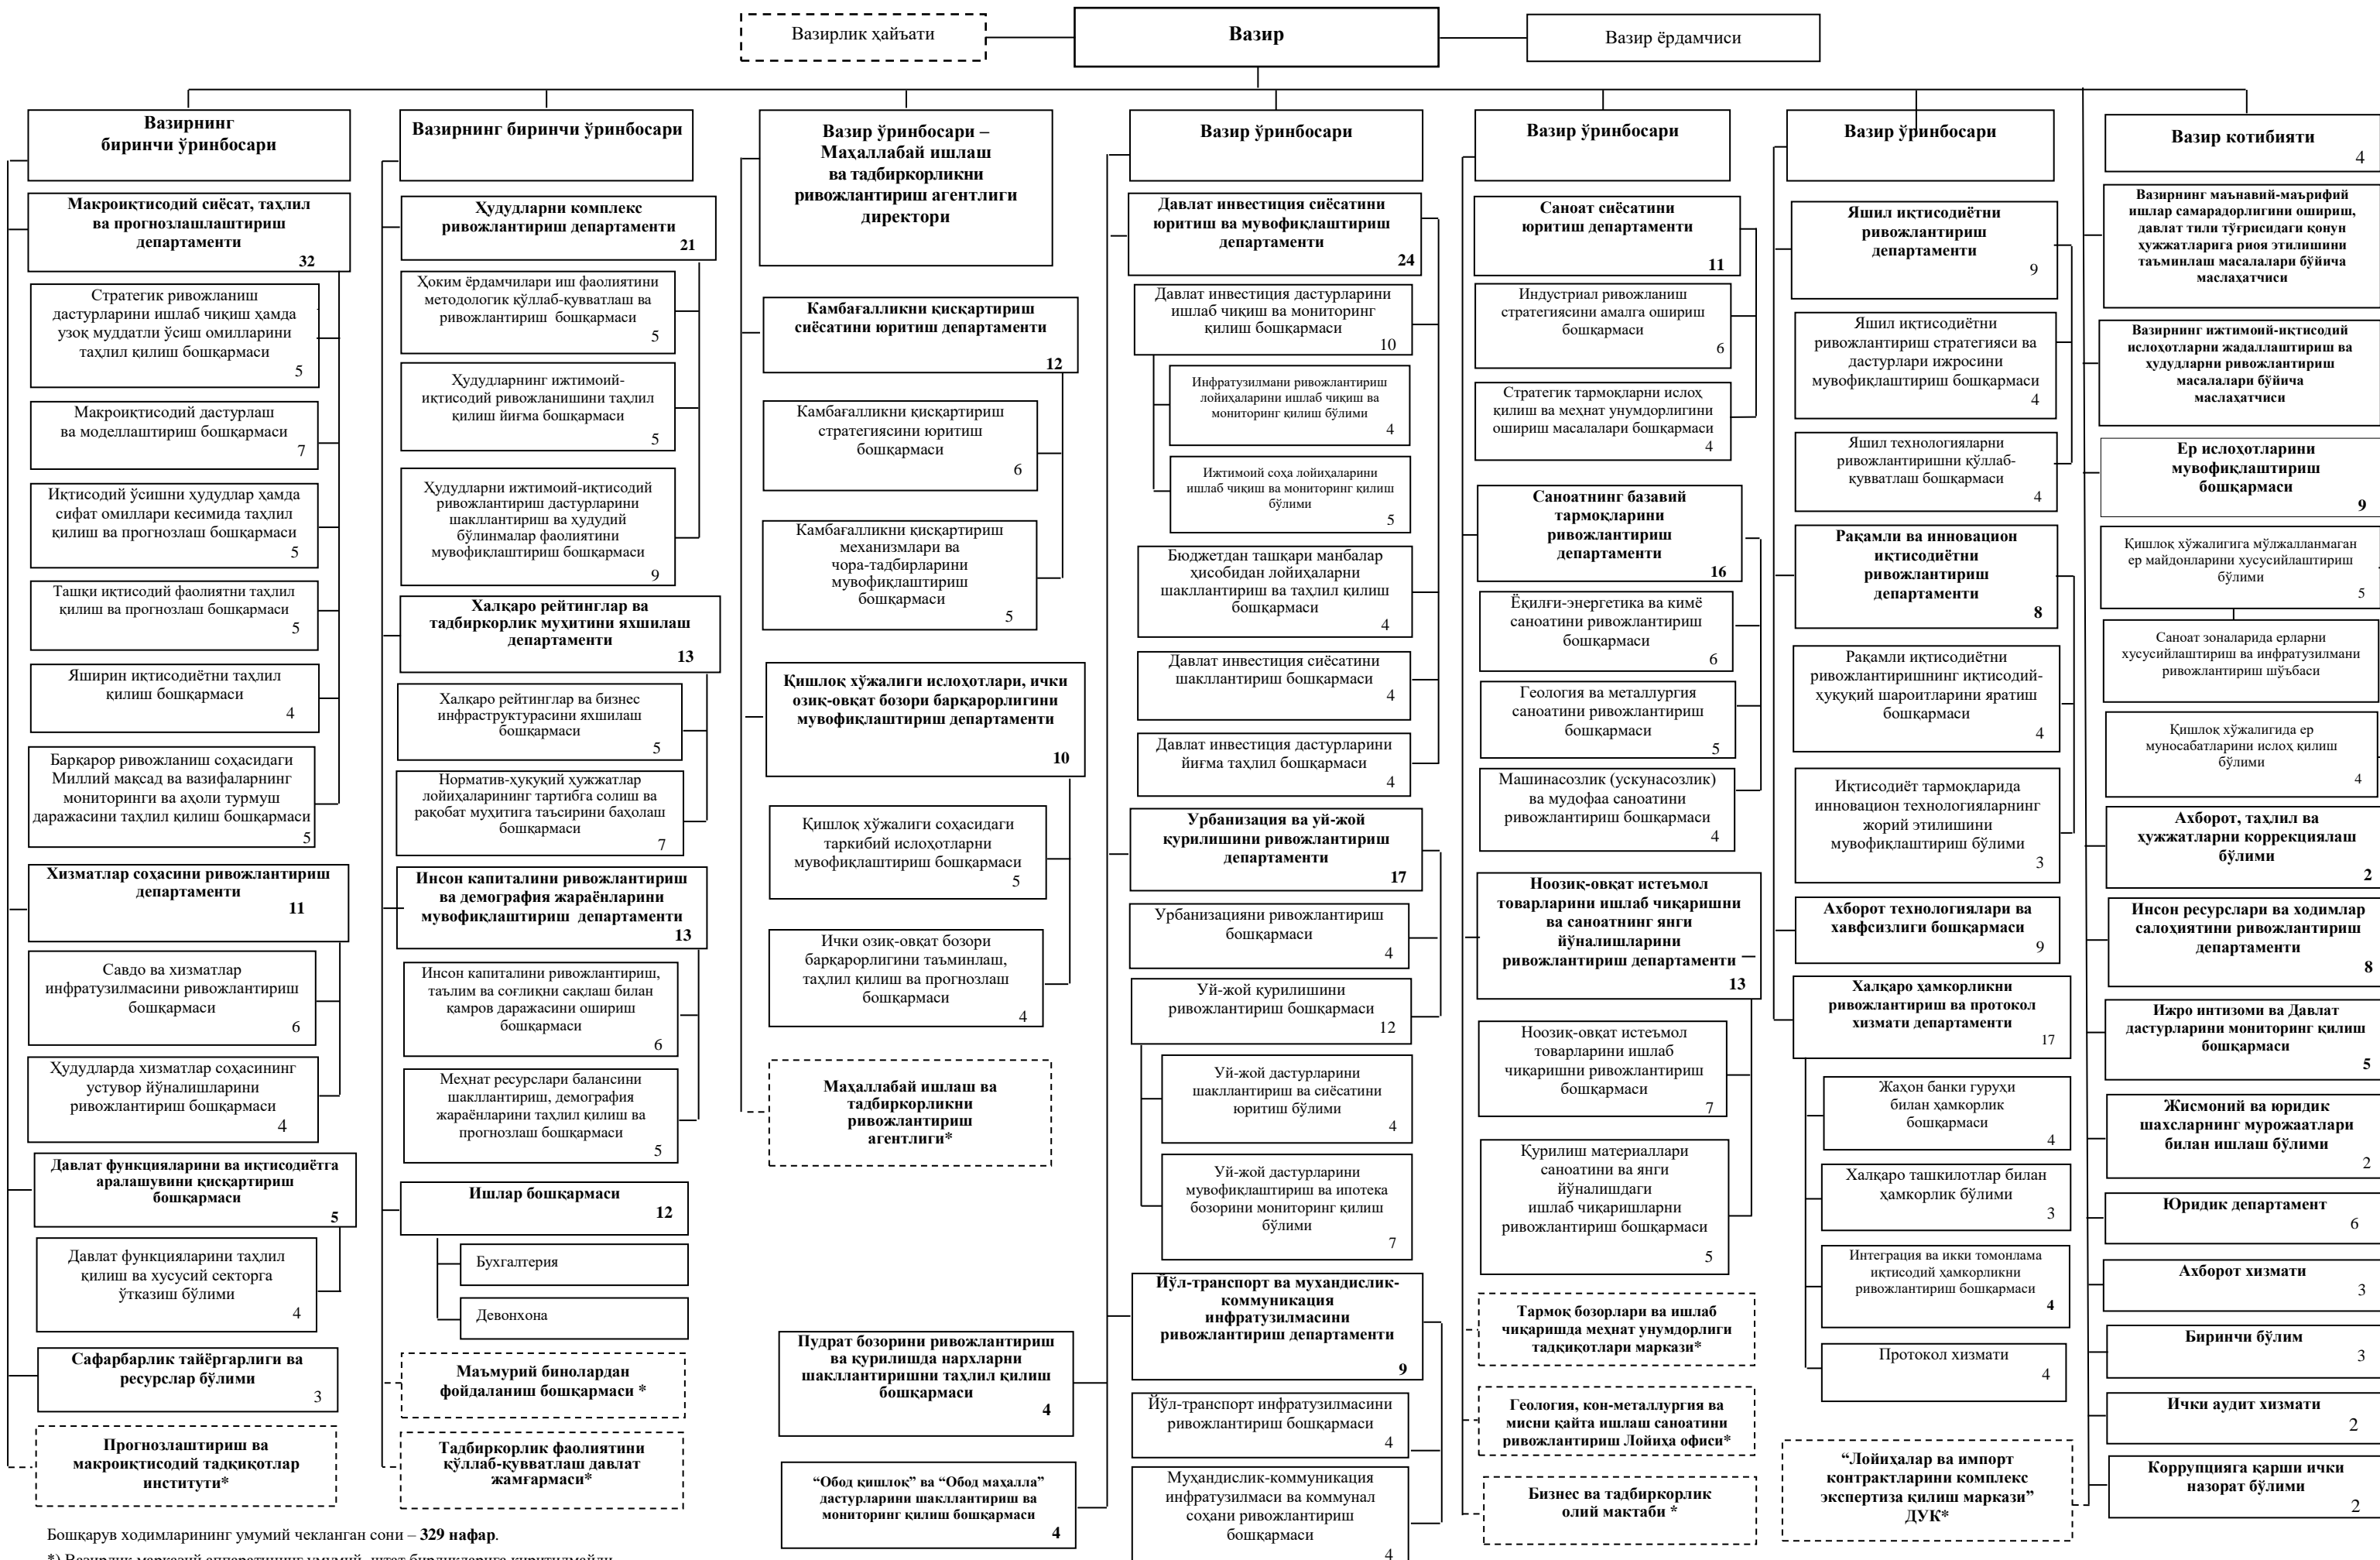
Вазирлик ҳайъати

Вазир

Вазир ёрдамчиси

Вазирнинг биринчи ўринбосари

Макроиқтисодий сиёсат, таҳлил ва прогнозлаштириш департаменти 32

Стратегик ривожланиш дастурларини ишлаб чиқиш ҳамда узоқ муддатли ўсиш омилларини таҳлил қилиш бошқармаси 5

Макроиқтисодий дастурлаш ва моделлаштириш бошқармаси 7

Иқтисодий ўсишни ҳудудлар ҳамда сифат омиллари кесимида таҳлил қилиш ва прогнозлаш бошқармаси 5

Ташқи иқтисодий фаолиятни таҳлил қилиш ва прогнозлаш бошқармаси 5

Яширин иқтисодиётни таҳлил қилиш бошқармаси 4

Барқарор ривожланиш соҳасидаги Миллий мақсад ва вазифаларнинг мониторинги ва аҳоли турмуш даражасини таҳлил қилиш бошқармаси 5

Хизматлар соҳасини ривожлантириш департаменти 11

Савдо ва хизматлар инфратузилмасини ривожлантириш бошқармаси 6

Ҳудудларда хизматлар соҳасининг устувор йўналишларини ривожлантириш бошқармаси 4

Давлат функцияларини ва иқтисодиётга аралашувини қисқартириш бошқармаси 5

Давлат функцияларини таҳлил қилиш ва хусусий секторга ўтказиш бўлими 4

Сафарбарлик тайёргарлиги ва ресурслар бўлими 3

Прогнозлаштириш ва макроиқтисодий тадқиқотлар институти*

Вазирнинг биринчи ўринбосари

Ҳудудларни комплекс ривожлантириш департаменти 21

Ҳоким ёрдамчилари иш фаолиятини методологик қўллаб-қувватлаш ва ривожлантириш бошқармаси 5

Ҳудудларнинг ижтимоий-иқтисодий ривожланишини таҳлил қилиш йиғма бошқармаси 5

Ҳудудларни ижтимоий-иқтисодий ривожлантириш дастурларини шакллантириш ва ҳудудий бўлинмалар фаолиятини мувофиқлаштириш бошқармаси 9

Халқаро рейтинглар ва тадбиркорлик муҳитини яхшилаш департаменти 13

Халқаро рейтинглар ва бизнес инфраструктурасини яхшилаш бошқармаси 5

Норматив-ҳуқуқий ҳужжатлар лойиҳаларининг тартибга солиш ва рақобат муҳитига таъсирини баҳолаш бошқармаси 7

Инсон капиталини ривожлантириш ва демография жараёнларини мувофиқлаштириш департаменти 13

Инсон капиталини ривожлантириш, таълим ва соғлиқни сақлаш билан қамров даражасини ошириш бошқармаси 6

Меҳнат ресурслари балансини шакллантириш, демография жараёнларини таҳлил қилиш ва прогнозлаш бошқармаси 5

Ишлар бошқармаси 12

Бухгалтерия

Девонхона

Маъмурий бинолардан фойдаланиш бошқармаси *

Тадбиркорлик фаолиятини қўллаб-қувватлаш давлат жамғармаси*

Вазир ўринбосари – Маҳаллабай ишлаш ва тадбиркорликни ривожлантириш агентлиги директори

Камбағалликни қисқартириш сиёсатини юритиш департаменти 12

Камбағалликни қисқартириш стратегиясини юритиш бошқармаси 6

Камбағалликни қисқартириш механизмлари ва чора-тадбирларини мувофиқлаштириш бошқармаси 5

Қишлоқ хўжалиги ислоҳотлари, ички озиқ-овқат бозори барқарорлигини мувофиқлаштириш департаменти 10

Қишлоқ хўжалиги соҳасидаги таркибий ислоҳотларни мувофиқлаштириш бошқармаси 5

Ички озиқ-овқат бозори барқарорлигини таъминлаш, таҳлил қилиш ва прогнозлаш бошқармаси 4

Маҳаллабай ишлаш ва тадбиркорликни ривожлантириш агентлиги*

Пудрат бозорини ривожлантириш ва қурилишда нархларни шакллантиришни таҳлил қилиш бошқармаси 4

“Обод қишлоқ” ва “Обод маҳалла” дастурларини шакллантириш ва мониторинг қилиш бошқармаси 4

Вазир ўринбосари

Давлат инвестиция сиёсатини юритиш ва мувофиқлаштириш департаменти 24

Давлат инвестиция дастурларини ишлаб чиқиш ва мониторинг қилиш бошқармаси 10

Инфратузилмани ривожлантириш лойиҳаларини ишлаб чиқиш ва мониторинг қилиш бўлими 4

Ижтимоий соҳа лойиҳаларини ишлаб чиқиш ва мониторинг қилиш бўлими 5

Бюджетдан ташқари манбалар ҳисобидан лойиҳаларни шакллантириш ва таҳлил қилиш бошқармаси 4

Давлат инвестиция сиёсатини шакллантириш бошқармаси 4

Давлат инвестиция дастурларини йиғма таҳлил бошқармаси 4

Урбанизация ва уй-жой қурилишини ривожлантириш департаменти 17

Урбанизацияни ривожлантириш бошқармаси 4

Уй-жой қурилишини ривожлантириш бошқармаси 12

Уй-жой дастурларини шакллантириш ва сиёсатини юритиш бўлими 4

Уй-жой дастурларини мувофиқлаштириш ва ипотека бозорини мониторинг қилиш бўлими 7

Йўл-транспорт ва муҳандислик-коммуникация инфратузилмасини ривожлантириш департаменти 9

Йўл-транспорт инфратузилмасини ривожлантириш бошқармаси 4

Муҳандислик-коммуникация инфратузилмаси ва коммунал соҳани ривожлантириш бошқармаси 4

Вазир ўринбосари

Саноат сиёсатини юритиш департаменти 11

Индустриал ривожланиш стратегиясини амалга ошириш бошқармаси 6

Стратегик тармоқларни ислоҳ қилиш ва меҳнат унумдорлигини ошириш масалалари бошқармаси 4

Саноатнинг базавий тармоқларини ривожлантириш департаменти 16

Ёқилғи-энергетика ва кимё саноатини ривожлантириш бошқармаси 6

Геология ва металлургия саноатини ривожлантириш бошқармаси 5

Машинасозлик (ускунасозлик) ва мудофаа саноатини ривожлантириш бошқармаси 4

Ноозиқ-овқат истеъмол товарларини ишлаб чиқаришни ва саноатнинг янги йўналишларини ривожлантириш департаменти 13

Ноозиқ-овқат истеъмол товарларини ишлаб чиқаришни ривожлантириш бошқармаси 7

Қурилиш материаллари саноатини ва янги йўналишдаги ишлаб чиқаришларни ривожлантириш бошқармаси 5

Тармоқ бозорлари ва ишлаб чиқаришда меҳнат унумдорлиги тадқиқотлари маркази*

Геология, кон-металлургия ва мисни қайта ишлаш саноатини ривожлантириш Лойиҳа офиси*

Бизнес ва тадбиркорлик олий мактаби *

Вазир ўринбосари

Яшил иқтисодиётни ривожлантириш департаменти 9

Яшил иқтисодиётни ривожлантириш стратегияси ва дастурлари ижросини мувофиқлаштириш бошқармаси 4

Яшил технологияларни ривожлантиришни қўллаб-қувватлаш бошқармаси 4

Рақамли ва инновацион иқтисодиётни ривожлантириш департаменти 8

Рақамли иқтисодиётнинг иқтисодий-ҳуқуқий шароитларини яратиш бошқармаси 4

Иқтисодиёт тармоқларида инновацион технологияларнинг жорий этилишини мувофиқлаштириш бўлими 3

Ахборот технологиялари ва хавфсизлиги бошқармаси 9

Халқаро ҳамкорликни ривожлантириш ва протокол хизмати департаменти 17

Жаҳон банки гуруҳи билан ҳамкорлик бошқармаси 4

Халқаро ташкилотлар билан ҳамкорлик бўлими 3

Интеграция ва икки томонлама иқтисодий ҳамкорликни ривожлантириш бошқармаси 4

Протокол хизмати 4

“Лойиҳалар ва импорт контрактларини комплекс экспертиза қилиш маркази” ДУК*

Вазир котибияти 4

Вазирнинг маънавий-маърифий ишлар самарадорлигини ошириш, давлат тили тўғрисидаги қонун ҳужжатларига риоя этилишини таъминлаш масалалари бўйича маслаҳатчиси

Вазирнинг ижтимоий-иқтисодий ислоҳотларни жадаллаштириш ва ҳудудларни ривожлантириш масалалари бўйича маслаҳатчиси

Ер ислоҳотларини мувофиқлаштириш бошқармаси 9

Қишлоқ хўжалигига мўлжалланмаган ер майдонларини хусусийлаштириш бўлими 5

Саноат зоналарида ерларни хусусийлаштириш ва инфратузилмани ривожлантириш шўъбаси

Қишлоқ хўжалигида ер муносабатларини ислоҳ қилиш бўлими 4

Ахборот, таҳлил ва ҳужжатларни коррекциялаш бўлими 2

Инсон ресурслари ва ходимлар салоҳиятини ривожлантириш департаменти 8

Ижро интизоми ва Давлат дастурларини мониторинг қилиш бошқармаси 5

Жисмоний ва юридик шахсларнинг мурожаатлари билан ишлаш бўлими 2

Юридик департамент 6

Ахборот хизмати 3

Биринчи бўлим 3

Ички аудит хизмати 2

Коррупцияга қарши ички назорат бўлими 2

Бошқарув ходимларининг умумий чекланган сони – 329 нафар.

*) Вазирлик марказий аппаратининг умумий штат бирликларига киритилмайди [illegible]